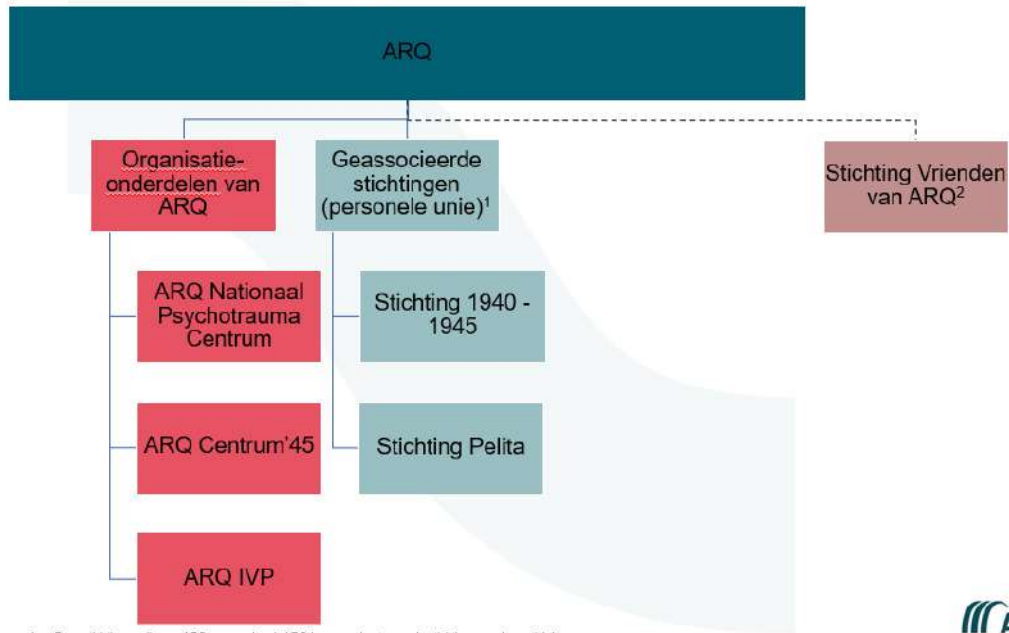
ARQ

Organisatie-onderdelen van ARQ

Geassocieerde stichtingen (personele unie)$^1$

Stichting Vrienden van ARQ$^2$

ARQ Nationaal Psychotrauma Centrum

ARQ Centrum'45

ARQ IVP

Stichting 1940 - 1945

Stichting Pelita

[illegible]